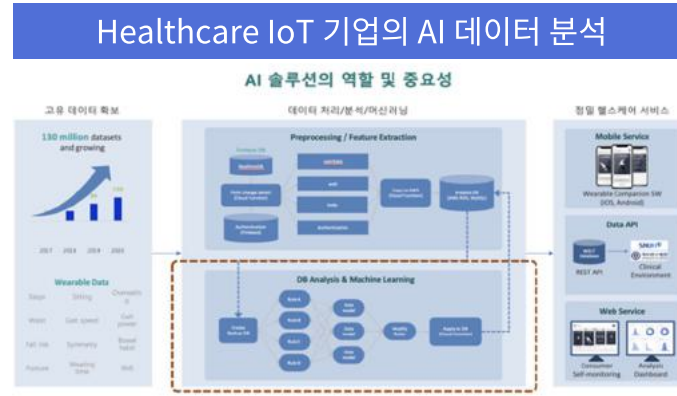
Healthcare IoT 기업의 AI 데이터 분석

AI 솔루션의 역할 및 중요성

고유 데이터 확보

130 million datasets and growing

2017 2018 2019 2020

Wearable Data

Steps Sitting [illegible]

Waist Gait speed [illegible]

Fall risk Symmetry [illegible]

Posture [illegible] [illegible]

데이터 처리/분석/머신러닝

Preprocessing / Feature Extraction

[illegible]

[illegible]

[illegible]

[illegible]

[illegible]

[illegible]

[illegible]

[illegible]

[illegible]

DB Analysis & Machine Learning

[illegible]

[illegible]

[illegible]

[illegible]

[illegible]

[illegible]

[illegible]

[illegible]

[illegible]

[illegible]

정밀 헬스케어 서비스

Mobile Service

Wearable Companion SW (iOS, Android)

Data API

REST API

Clinical Environment

Web Service

Consumer Self-monitoring

Analysis Dashboard